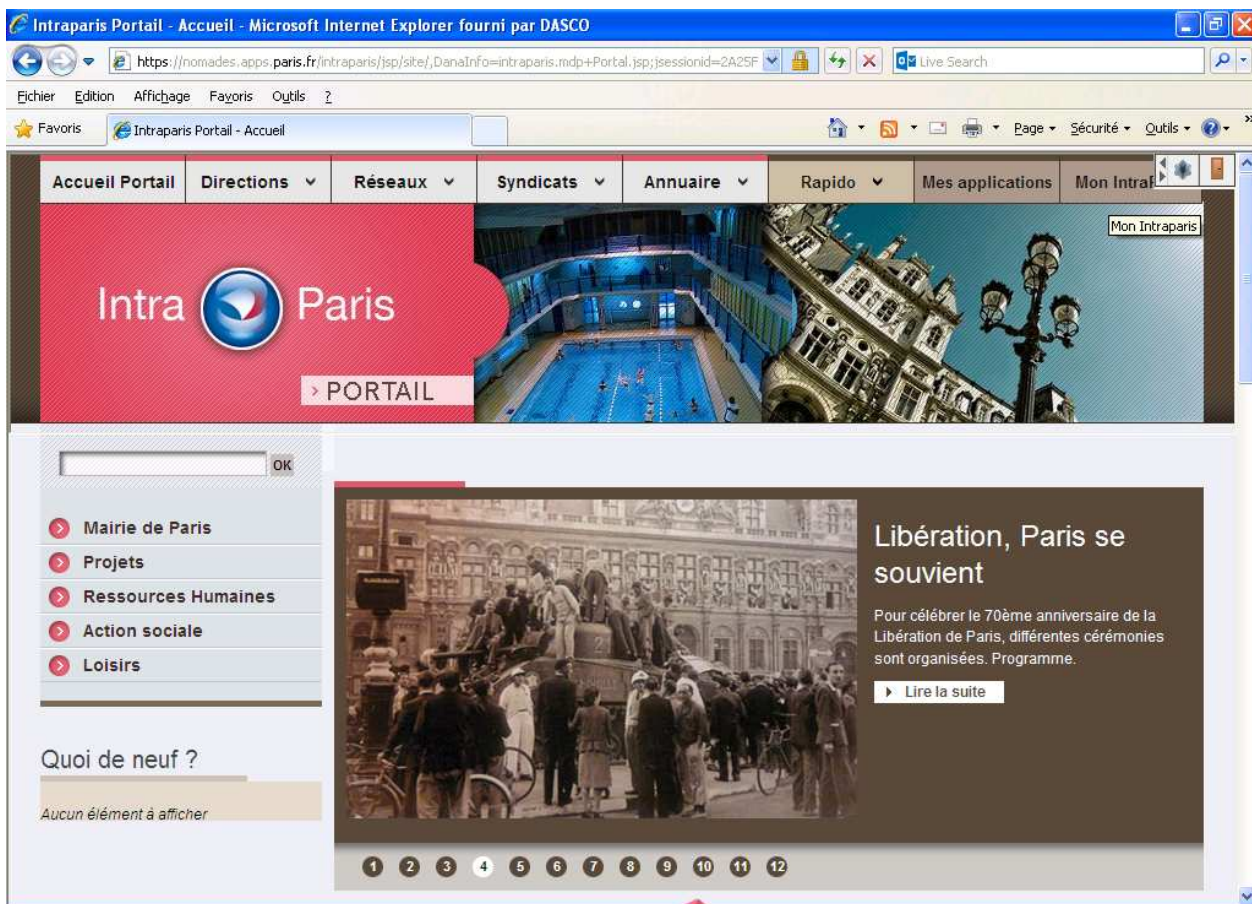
Intraparis Portail - Accueil - Microsoft Internet Explorer fourni par DASCO

https://nomades.apps.paris.fr/intraparis/jsp/site/,DanaInfo=intraparis.mdp+Portal.jsp;jsessionid=2A25F

Live Search

Fichier Edition Affichage Favoris Outils ?

Favoris Intraparis Portail - Accueil

Page Sécurité Outils

Accueil Portail Directions Réseaux Syndicats Annuaire Rapido Mes applications Mon Intra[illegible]

Mon Intraparis

Intra Paris

› PORTAIL

OK

Mairie de Paris
Projets
Ressources Humaines
Action sociale
Loisirs

Quoi de neuf ?

Aucun élément à afficher

Libération, Paris se souvient

Pour célébrer le 70ème anniversaire de la Libération de Paris, différentes cérémonies sont organisées. Programme.

Lire la suite

1 2 3 4 5 6 7 8 9 10 11 12